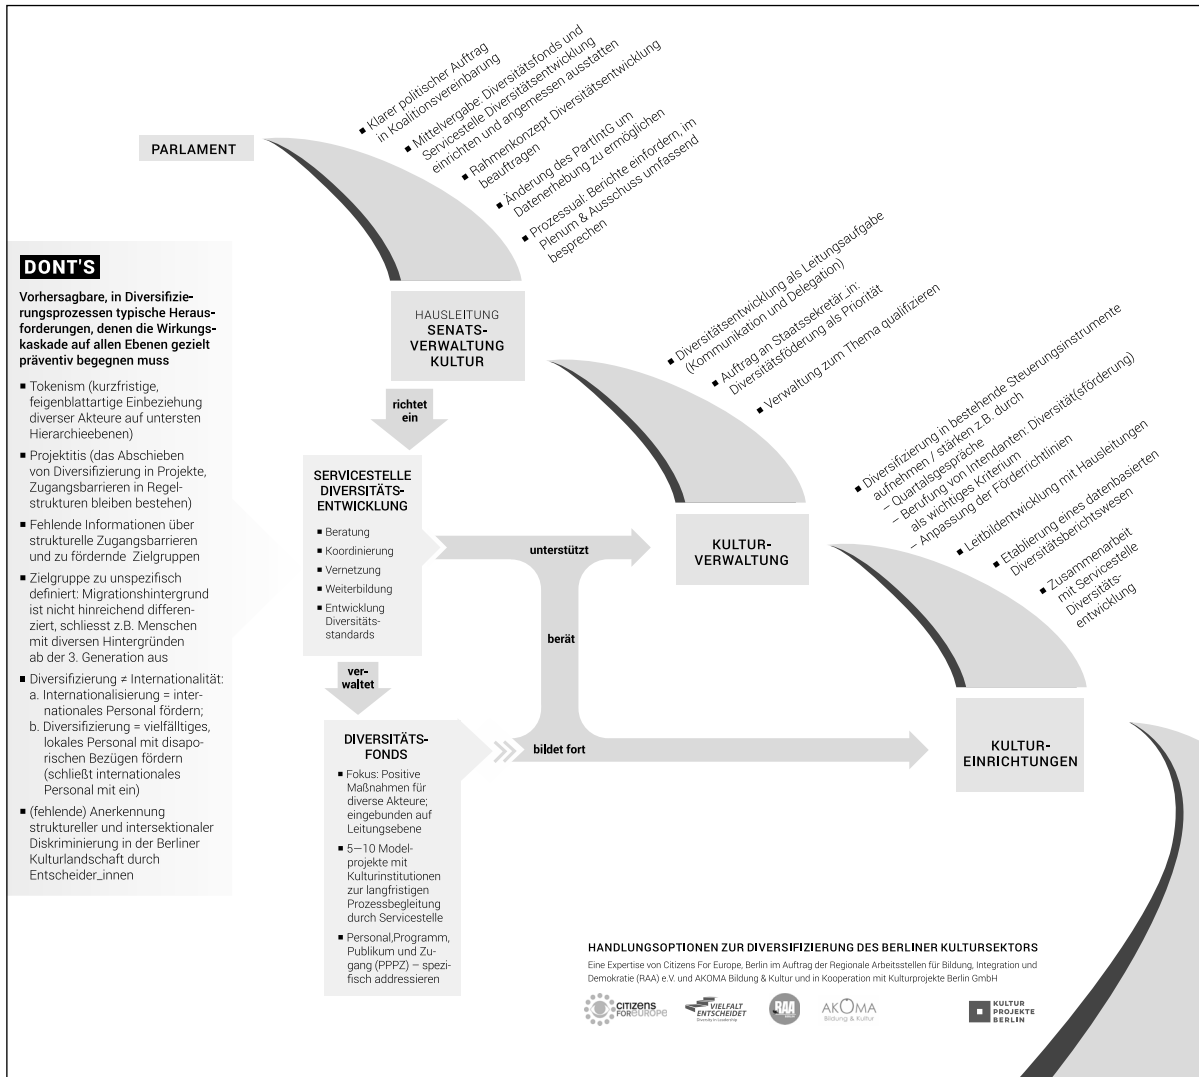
PARLAMENT

■ Klarer politischer Auftrag in Koalitionsvereinbarung
■ Mittelvergabe: Diversitätsfonds und Servicestelle Diversitätsentwicklung einrichten und angemessen ausstatten
■ Rahmenkonzept Diversitätsentwicklung beauftragen
■ Änderung des PartIntG um Datenerhebung zu ermöglichen
■ Prozessual: Berichte einfordern, im Plenum & Ausschuss umfassend besprechen

DONT'S

Vorhersagbare, in Diversifizierungsprozessen typische Herausforderungen, denen die Wirkungskaskade auf allen Ebenen gezielt präventiv begegnen muss

■ Tokenism (kurzfristige, feigenblattartige Einbeziehung diverser Akteure auf untersten Hierarchieebenen)
■ Projektitis (das Abschieben von Diversifizierung in Projekte, Zugangsbarrieren in Regelstrukturen bleiben bestehen)
■ Fehlende Informationen über strukturelle Zugangsbarrieren und zu fördernde Zielgruppen
■ Zielgruppe zu unspezifisch definiert: Migrationshintergrund ist nicht hinreichend differenziert, schliesst z.B. Menschen mit diversen Hintergründen ab der 3. Generation aus
■ Diversifizierung ≠ Internationalität:
a. Internationalisierung = internationales Personal fördern;
b. Diversifizierung = vielfälltiges, lokales Personal mit disaporischen Bezügen fördern (schließt internationales Personal mit ein)
■ (fehlende) Anerkennung struktureller und intersektionaler Diskriminierung in der Berliner Kulturlandschaft durch Entscheider_innen

HAUSLEITUNG
SENATSVERWALTUNG KULTUR

■ Diversitätsentwicklung als Leitungsaufgabe (Kommunikation und Delegation)
■ Auftrag an Staatssekretär_in: Diversitätsföderung als Priorität
■ Verwaltung zum Thema qualifizieren

richtet ein

SERVICESTELLE DIVERSITÄTSENTWICKLUNG
■ Beratung
■ Koordinierung
■ Vernetzung
■ Weiterbildung
■ Entwicklung Diversitätsstandards

unterstützt

KULTURVERWALTUNG

berät

■ Diversifizierung in bestehende Steuerungsinstrumente aufnehmen / stärken z.B. durch
– Quartalsgespräche
– Berufung von Intendanten: Diversität(sförderung) als wichtiges Kriterium
– Anpassung der Förderrichtlinien
■ Leitbildentwicklung mit Hausleitungen
■ Etablierung eines datenbasierten Diversitätsberichtswesen
■ Zusammenarbeit mit Servicestelle Diversitätsentwicklung

verwaltet

DIVERSITÄTSFONDS
■ Fokus: Positive Maßnahmen für diverse Akteure; eingebunden auf Leitungsebene
■ 5—10 Modelprojekte mit Kulturinstitutionen zur langfristigen Prozessbegleitung durch Servicestelle
■ Personal,Programm, Publikum und Zugang (PPPZ) – spezifisch addressieren

bildet fort

KULTUREINRICHTUNGEN

HANDLUNGSOPTIONEN ZUR DIVERSIFIZIERUNG DES BERLINER KULTURSEKTORS
Eine Expertise von Citizens For Europe, Berlin im Auftrag der Regionale Arbeitsstellen für Bildung, Integration und Demokratie (RAA) e.V. und AKOMA Bildung & Kultur und in Kooperation mit Kulturprojekte Berlin GmbH

citizens FOR EUROPE   VIELFALT ENTSCHEIDET Diversity in Leadership   RAA   AKOMA Bildung & Kultur   KULTUR PROJEKTE BERLIN